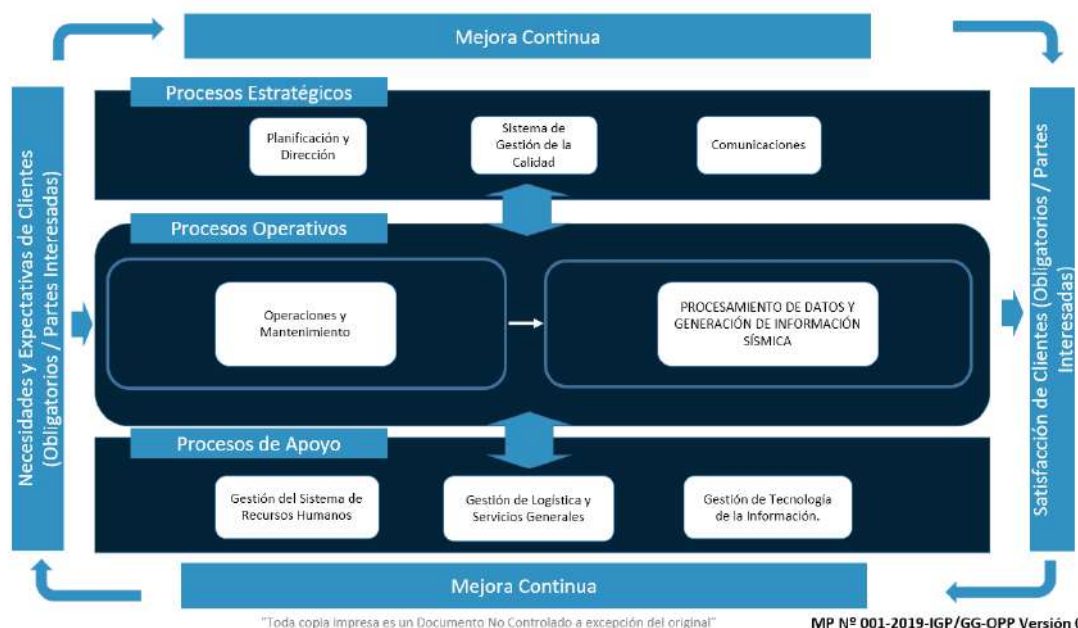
Mejora Continua

Necesidades y Expectativas de Clientes (Obligatorios / Partes Interesadas)

Procesos Estratégicos

Planificación y Dirección

Sistema de Gestión de la Calidad

Comunicaciones

Procesos Operativos

Operaciones y Mantenimiento

PROCESAMIENTO DE DATOS Y GENERACIÓN DE INFORMACIÓN SÍSMICA

Procesos de Apoyo

Gestión del Sistema de Recursos Humanos

Gestión de Logística y Servicios Generales

Gestión de Tecnología de la Información.

Satisfacción de Clientes (Obligatorios / Partes Interesadas)

Mejora Continua

"Toda copia impresa es un Documento No Controlado a excepción del original"

MP Nº 001-2019-IGP/GG-OPP Versión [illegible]